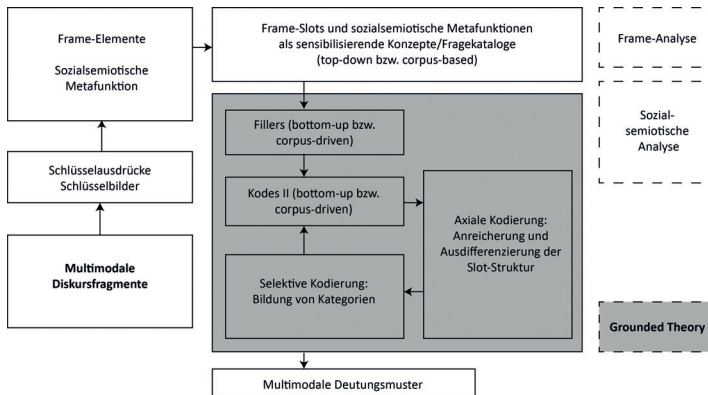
Frame-Elemente

Sozialsemiotische Metafunktion

Schlüsselausdrücke Schlüsselbilder

**Multimodale Diskursfragmente**

Frame-Slots und sozialsemiotische Metafunktionen als sensibilisierende Konzepte/Fragekataloge (top-down bzw. corpus-based)

Fillers (bottom-up bzw. corpus-driven)

Kodes II (bottom-up bzw. corpus-driven)

Axiale Kodierung: Anreicherung und Ausdifferenzierung der Slot-Struktur

Selektive Kodierung: Bildung von Kategorien

Multimodale Deutungsmuster

Frame-Analyse

Sozial-semiotische Analyse

**Grounded Theory**